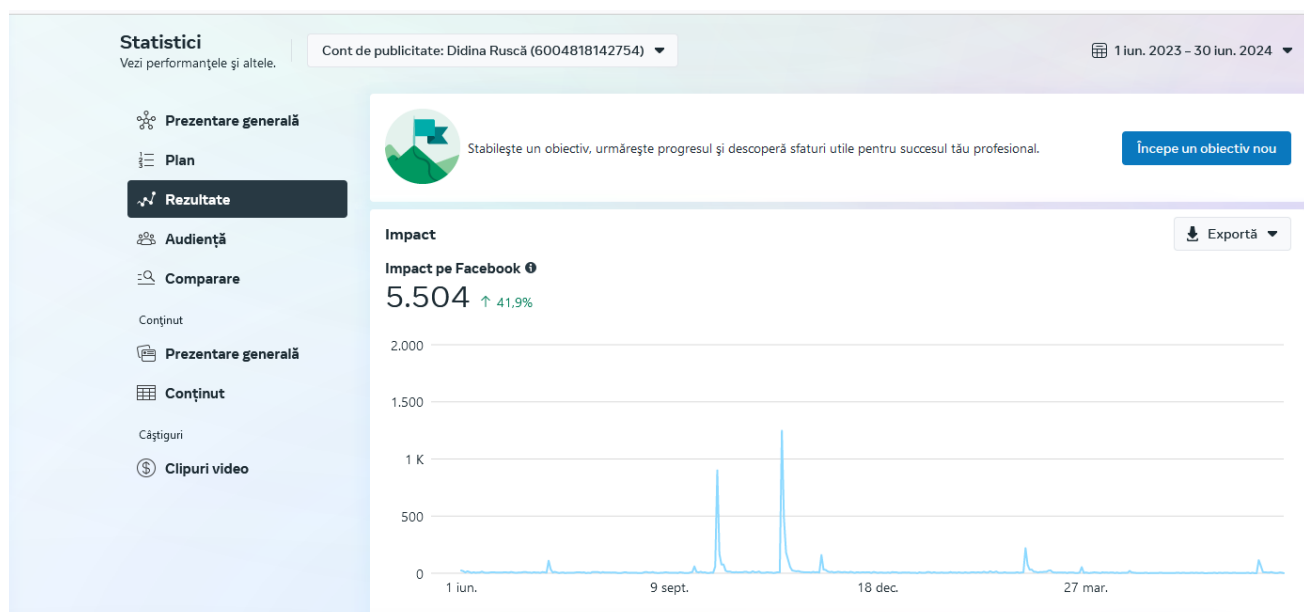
Statistici
Vezi performanțele și altele.

Cont de publicitate: Didina Ruscă (6004818142754)

1 iun. 2023 – 30 iun. 2024

Prezentare generală
Plan
Rezultate
Audiență
Comparare

Conținut
Prezentare generală
Conținut

Câștiguri
Clipuri video

Stabilește un obiectiv, urmărește progresul și descoperă sfaturi utile pentru succesul tău profesional.

Începe un obiectiv nou

Impact

Exportă

Impact pe Facebook
5.504 ↑ 41,9%

2.000
1.500
1 K
500
0
1 iun.
9 sept.
18 dec.
27 mar.